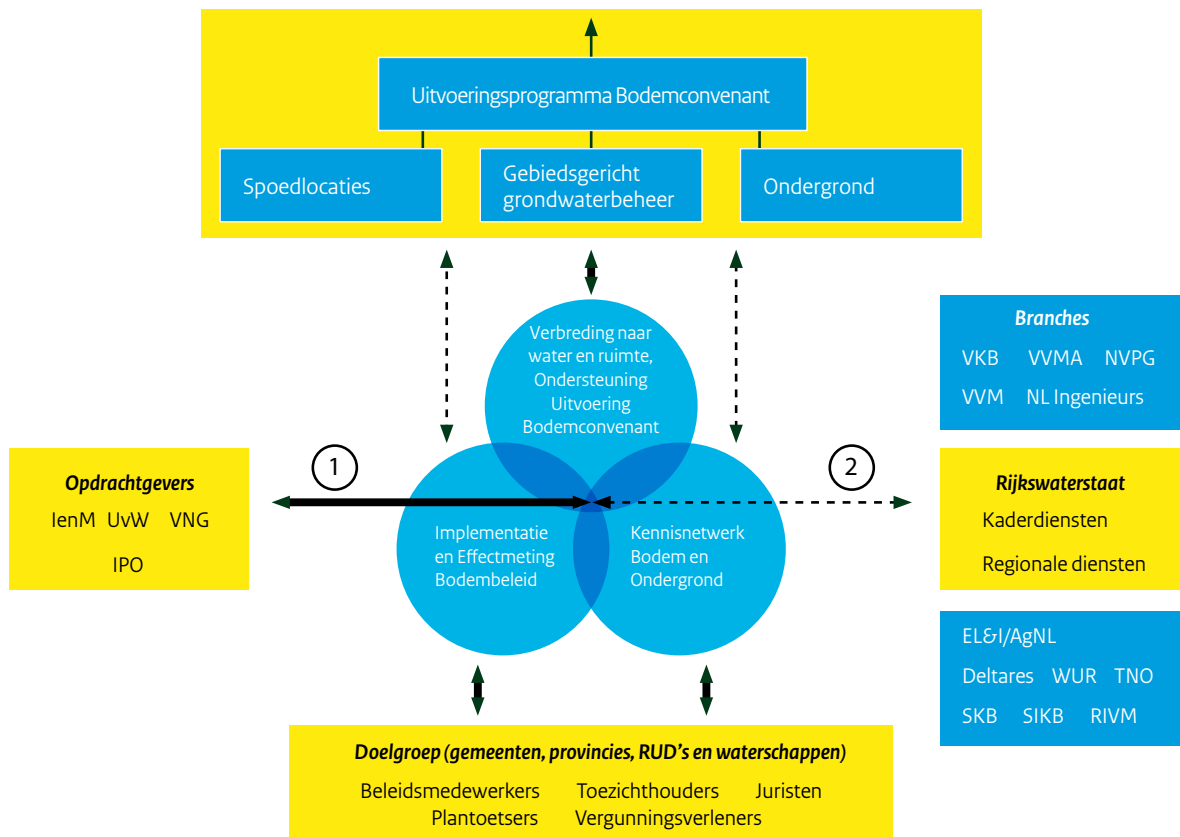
Uitvoeringsprogramma Bodemconvenant

Spoedlocaties

Gebiedsgericht grondwaterbeheer

Ondergrond

Branches
VKB VVMA NVPG
VVM NL Ingenieurs

Verbreding naar water en ruimte, Ondersteuning Uitvoering Bodemconvenant

Opdrachtgevers
IenM UvW VNG
IPO

1

2

Rijkswaterstaat
Kaderdiensten
Regionale diensten

Implementatie en Effectmeting Bodembeleid

Kennisnetwerk Bodem en Ondergrond

EL&I/AgNL
Deltares WUR TNO
SKB SIKB RIVM

Doelgroep (gemeenten, provincies, RUD's en waterschappen)
Beleidsmedewerkers Toezichthouders Juristen
Plantoetsers Vergunningsverleners